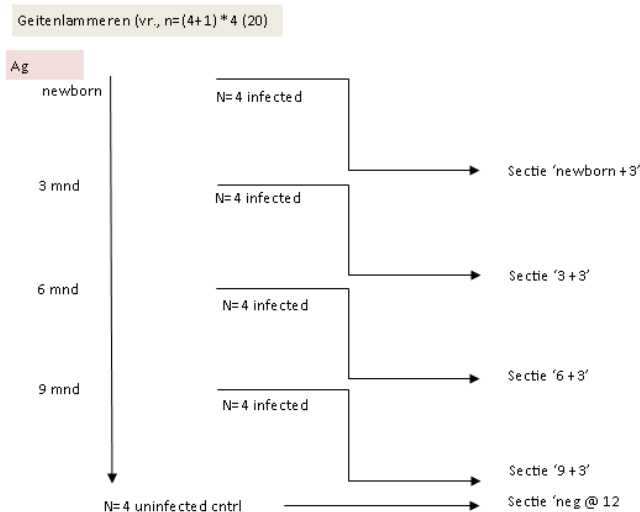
Geitenlammeren (vr., n=(4+1)*4 (20)

Ag

newborn

N=4 infected

Sectie 'newborn+3'

3 mnd

N=4 infected

Sectie '3+3'

6 mnd

N=4 infected

Sectie '6+3'

9 mnd

N=4 infected

Sectie '9+3'

N=4 uninfected cntrl

Sectie 'neg @ 12